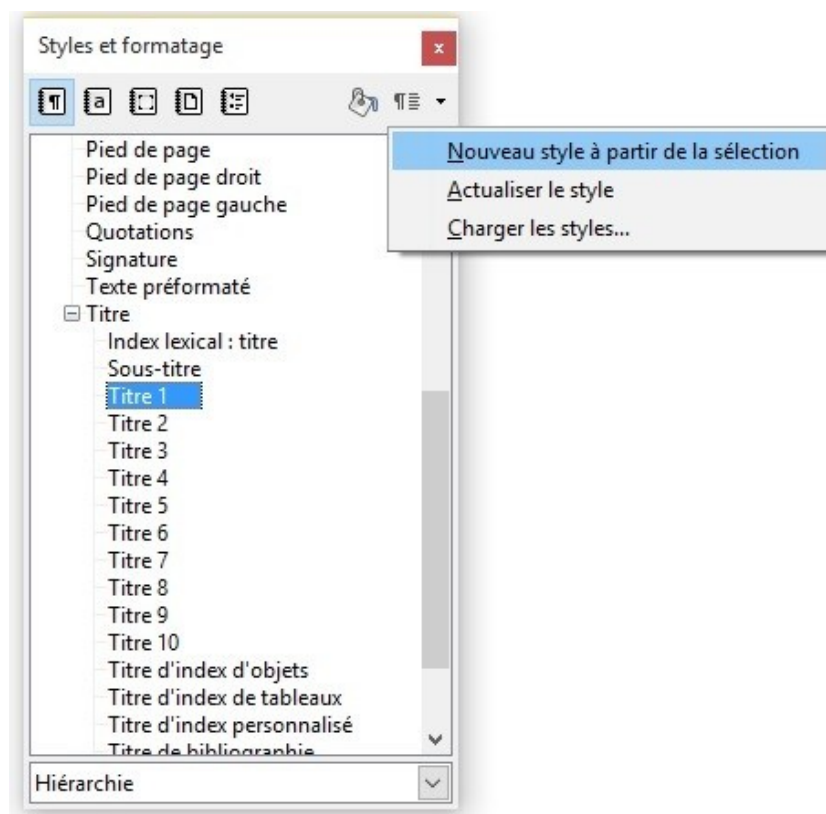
Styles et formatage

×

Pied de page
Pied de page droit
Pied de page gauche
Quotations
Signature
Texte préformaté
Titre
Index lexical : titre
Sous-titre
Titre 1
Titre 2
Titre 3
Titre 4
Titre 5
Titre 6
Titre 7
Titre 8
Titre 9
Titre 10
Titre d'index d'objets
Titre d'index de tableaux
Titre d'index personnalisé
Titre de bibliographie

Nouveau style à partir de la sélection
Actualiser le style
Charger les styles...

Hiérarchie